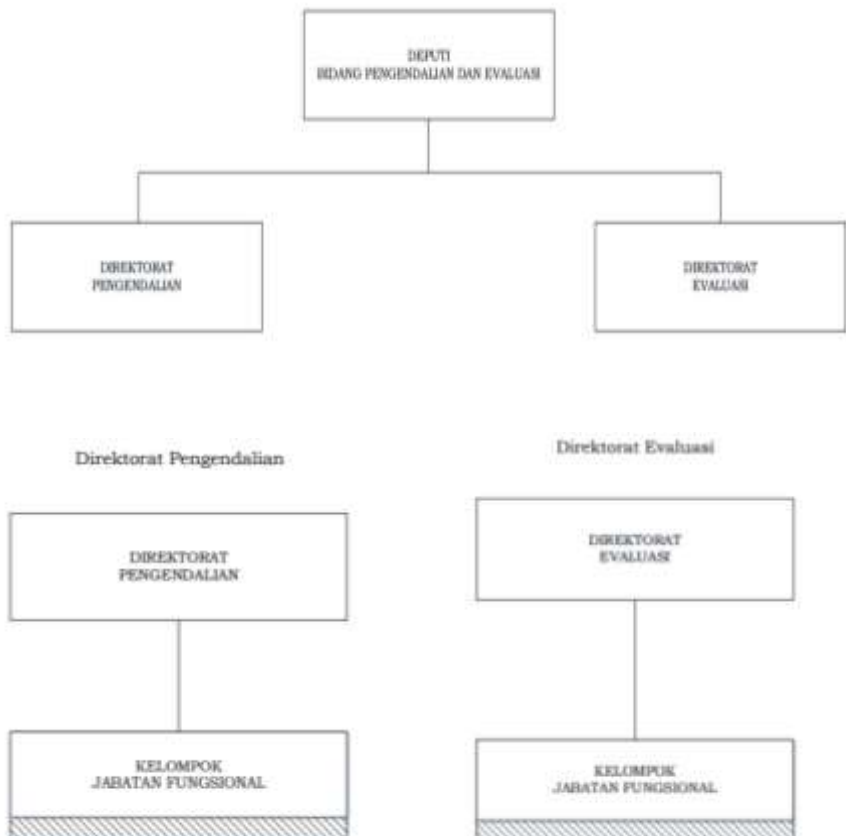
DEPUTI
BIDANG PENGENDALIAN DAN EVALUASI

DIREKTORAT
PENGENDALIAN

DIREKTORAT
EVALUASI

Direktorat Pengendalian

DIREKTORAT
PENGENDALIAN

KELOMPOK
JABATAN FUNGSIONAL

Direktorat Evaluasi

DIREKTORAT
EVALUASI

KELOMPOK
JABATAN FUNGSIONAL